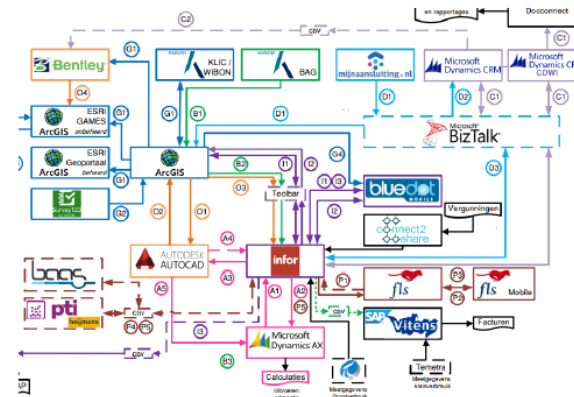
en rapportages

Docconnect

C2

csv

G1

Bentley

kadaster
KLIC / WIBON

kadaster
BAG

mijnaansluiting.nl

Microsoft Dynamics CRM

Microsoft Dynamics CRM CDWI

C1

C4

ESRI GAMES
ArcGIS
onbeheerd

B1

G1

B1

D1

D1

D2

C1

C1

Microsoft BizTalk

ESRI Geoportaal
ArcGIS
beheerd

G1

ArcGIS

B2

I1

I2

G4

Toolbar

I1

I3

bluedot MOBILE

D3

O3

Vergunningen

G2

O2

O1

I2

connect2share

A4

AUTODESK AUTOCAD

A3

infor

P1

fls

P3

fls Mobile

baas

A5

csv

P2

pti

P4

P5

A1

P5

csv

SAP Vitens

Facturen

I3

Microsoft Dynamics AX

B3

csv

Calculaties

Meetgegevens

Termetra
Meetgegevens

csv